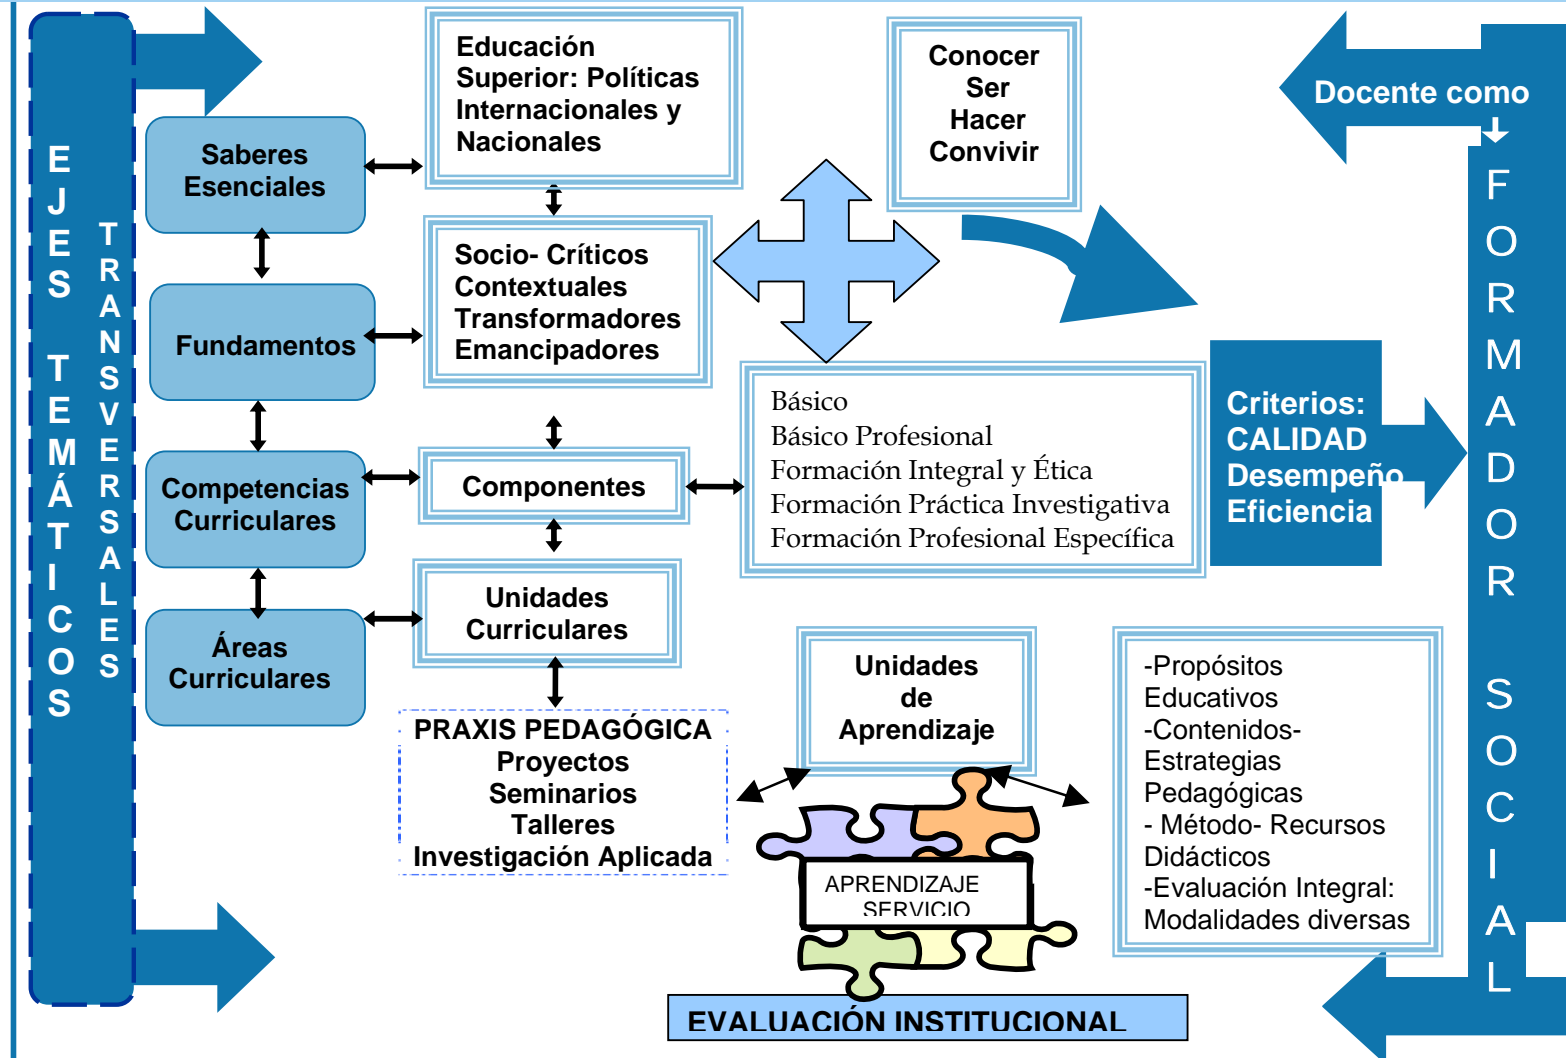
EJES TEMÁTICOS

TRANSVERSALES

Saberes Esenciales

Fundamentos

Competencias Curriculares

Áreas Curriculares

Educación Superior: Políticas Internacionales y Nacionales

Socio- Críticos Contextuales Transformadores Emancipadores

Componentes

Unidades Curriculares

PRAXIS PEDAGÓGICA
Proyectos
Seminarios
Talleres
Investigación Aplicada

Conocer
Ser
Hacer
Convivir

Básico
Básico Profesional
Formación Integral y Ética
Formación Práctica Investigativa
Formación Profesional Específica

Unidades de Aprendizaje

APRENDIZAJE SERVICIO

EVALUACIÓN INSTITUCIONAL

Docente como

FORMADOR SOCIAL

Criterios: CALIDAD Desempeño Eficiencia

-Propósitos Educativos
-Contenidos-Estrategias Pedagógicas
- Método- Recursos Didácticos
-Evaluación Integral: Modalidades diversas